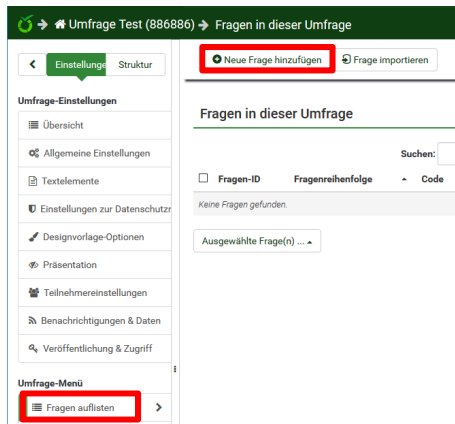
Umfrage Test (886886) → Fragen in dieser Umfrage

< Einstellunge Struktur

Umfrage-Einstellungen

Übersicht

Allgemeine Einstellungen

Textelemente

Einstellungen zur Datenschutzr

Designvorlage-Optionen

Präsentation

Teilnehmereinstellungen

Benachrichtigungen & Daten

Veröffentlichung & Zugriff

Umfrage-Menü

Fragen auflisten >

Neue Frage hinzufügen

Frage importieren

Fragen in dieser Umfrage

Suchen:

| Fragen-ID | Fragenreihenfolge | Code |
|---|---|---|
| Keine Fragen gefunden. | | |

Ausgewählte Frage(n) ...